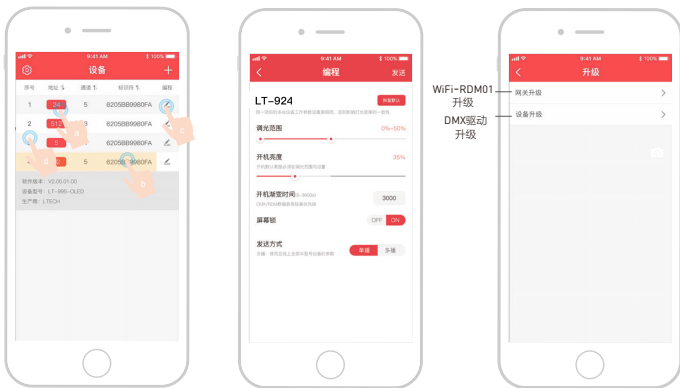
9:41 AM
100%
设备
序号 地址 通道 标识符 编程
1 24 5 6205BB9980FA
2 512 5 6205BB9980FA
3 5 6205BB9980FA
4 5 5 6205BB9980FA
a
b
c
d
软件版本：V2.00.01.00
设备型号：LT-995-OLED
生产商：LTECH

9:41 AM
100%
编程
发送
LT-924
恢复默认
调光范围
0%~50%
开机亮度
35%
开机渐变时间(0~3000s)
3000
屏幕锁
OFF ON
发送方式
单播 多播

9:41 AM
100%
升级
网关升级
设备升级

WiFi-RDM01
升级
DMX驱动
升级